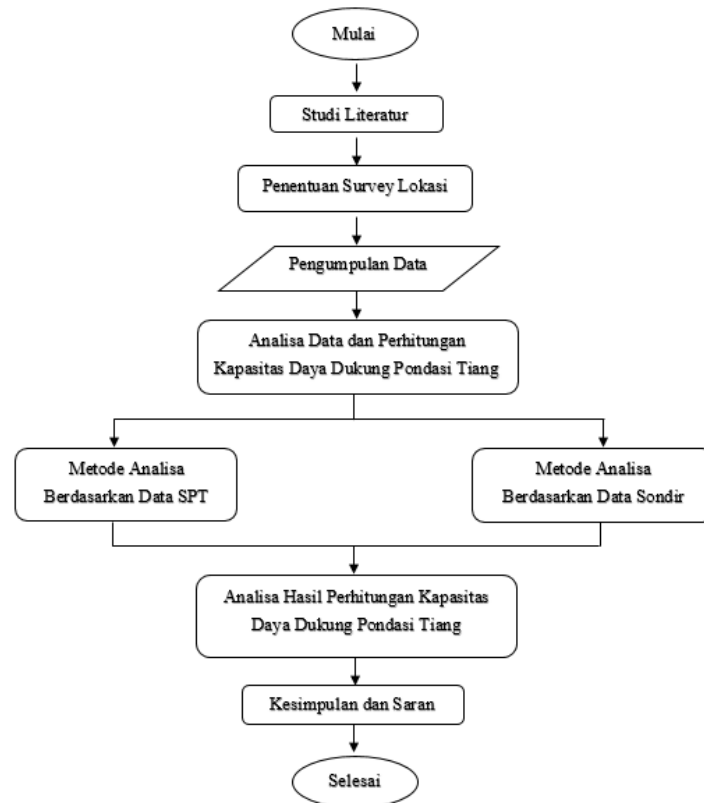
Mulai

Studi Literatur

Penentuan Survey Lokasi

Pengumpulan Data

Analisa Data dan Perhitungan Kapasitas Daya Dukung Pondasi Tiang

Metode Analisa Berdasarkan Data SPT

Metode Analisa Berdasarkan Data Sondir

Analisa Hasil Perhitungan Kapasitas Daya Dukung Pondasi Tiang

Kesimpulan dan Saran

Selesai